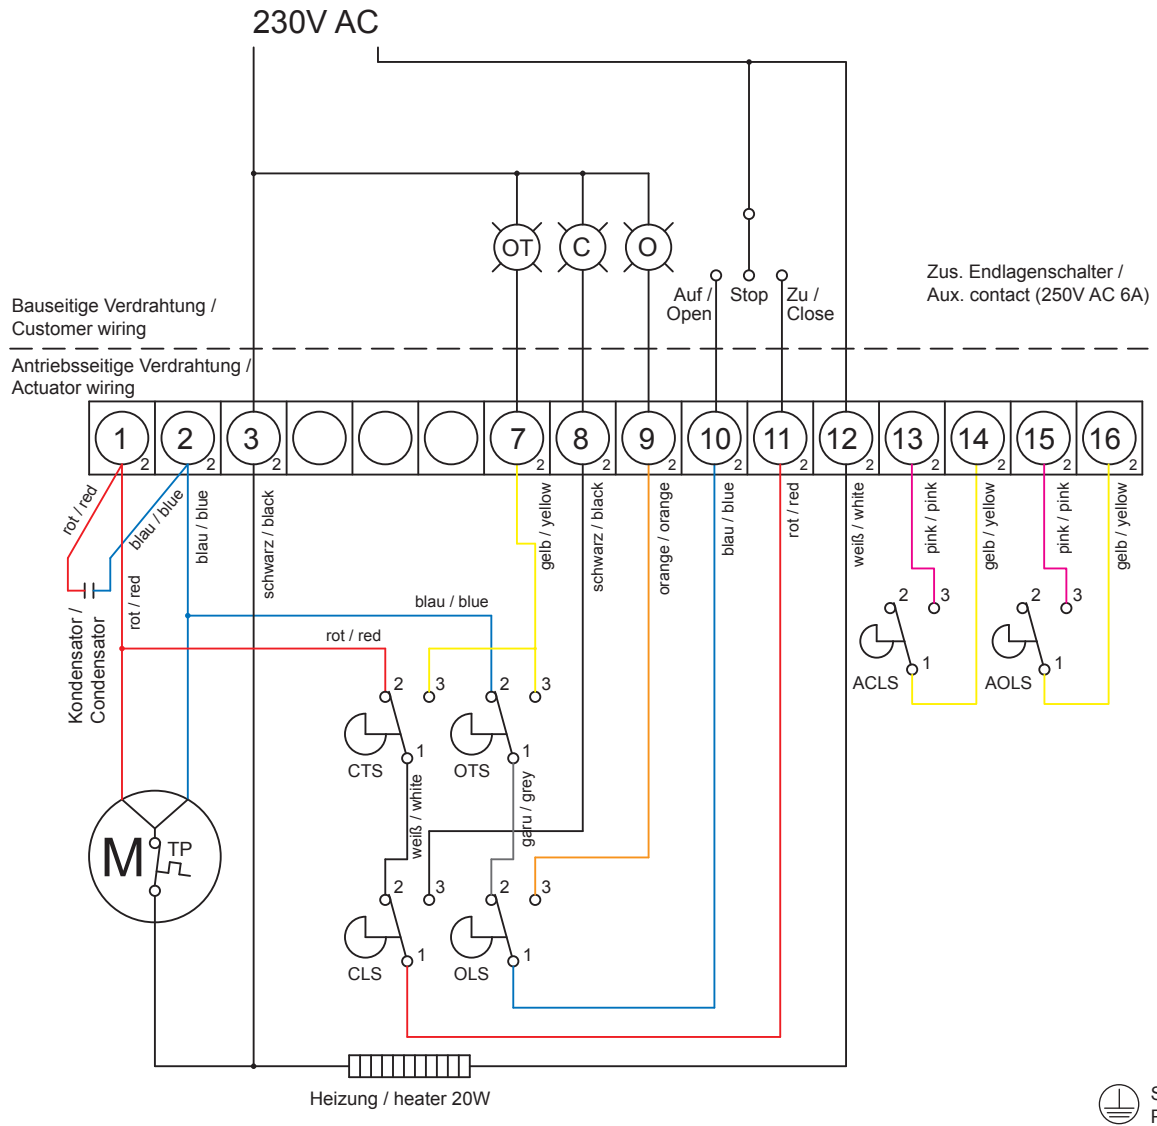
230V AC

OT
C
O

Auf / Open
Stop
Zu / Close

Zus. Endlagenschalter / Aux. contact (250V AC 6A)

Bauseitige Verdrahtung / Customer wiring

Antriebsseitige Verdrahtung / Actuator wiring

1 2
2 2
3 2
7 2
8 2
9 2
10 2
11 2
12 2
13 2
14 2
15 2
16 2

rot / red
blau / blue
blau / blue
rot / red
schwarz / black
gelb / yellow
schwarz / black
orange / orange
blau / blue
rot / red
weiß / white
pink / pink
gelb / yellow
pink / pink
gelb / yellow

Kondensator / Condensator

blau / blue
rot / red

2 3
2 3
1
1
CTS
OTS

weiß / white
garu / grey

2 3
2 3
1
1
CLS
OLS

2 3
1
ACLS
2 3
1
AOLS

M
TP

Heizung / heater 20W

S
F